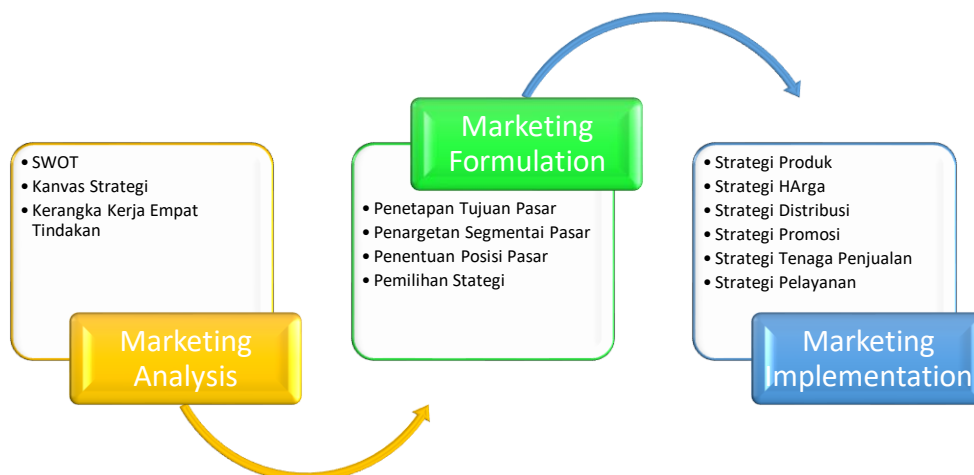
• SWOT
• Kanvas Strategi
• Kerangka Kerja Empat Tindakan

Marketing Analysis

Marketing Formulation

• Penetapan Tujuan Pasar
• Penargetan Segmentai Pasar
• Penentuan Posisi Pasar
• Pemilihan Stategi

• Strategi Produk
• Strategi HArga
• Strategi Distribusi
• Strategi Promosi
• Strategi Tenaga Penjualan
• Strategi Pelayanan

Marketing Implementation